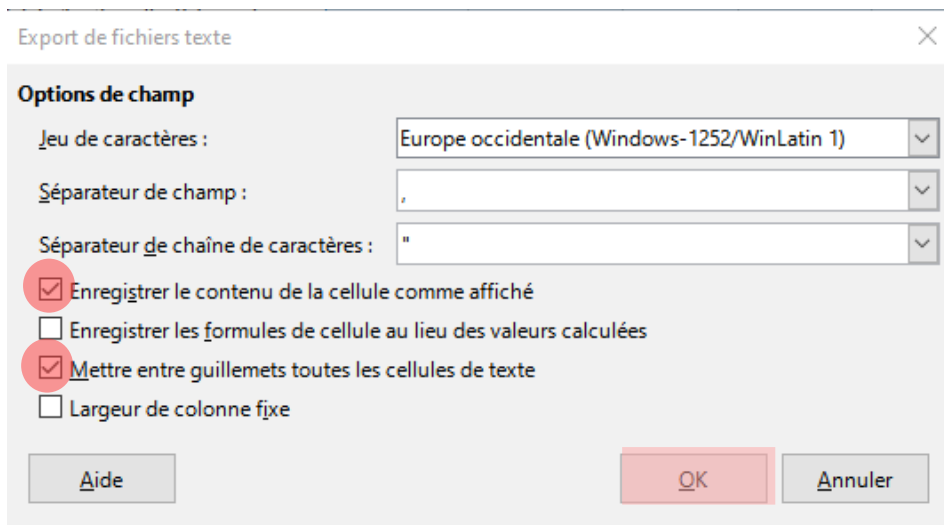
Export de fichiers texte

Options de champ

Jeu de caractères : Europe occidentale (Windows-1252/WinLatin 1)

Séparateur de champ : ,

Séparateur de chaîne de caractères : "

Enregistrer le contenu de la cellule comme affiché

Enregistrer les formules de cellule au lieu des valeurs calculées

Mettre entre guillemets toutes les cellules de texte

Largeur de colonne fixe

Aide

OK

Annuler